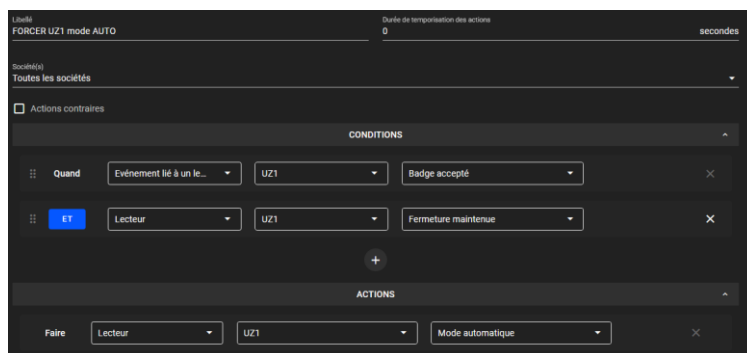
Libellé
FORCER UZ1 mode AUTO

Durée de temporisation des actions
0
secondes

Société(s)
Toutes les sociétés

Actions contraires

CONDITIONS

Quand
Evénement lié à un le...
UZ1
Badge accepté

ET
Lecteur
UZ1
Fermeture maintenue

+

ACTIONS

Faire
Lecteur
UZ1
Mode automatique